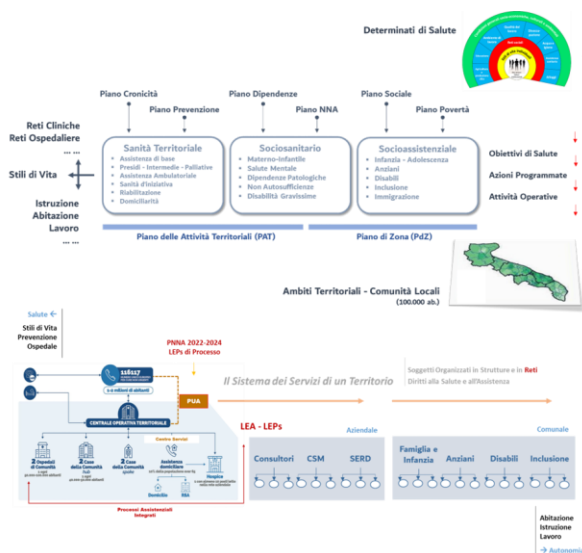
Determinati di Salute

Piano Cronicità

Piano Prevenzione

Piano Dipendenze

Piano NNA

Piano Sociale

Piano Povertà

Reti Cliniche
Reti Ospedaliere
... ...

Stili di Vita

Istruzione
Abitazione
Lavoro
... ...

Sanità Territoriale
- Assistenza di base
- Presidi – Intermedie - Palliative
- Assistenza Ambulatoriale
- Sanità d'iniziativa
- Riabilitazione
- Domiciliarità

Sociosanitario
- Materno-Infantile
- Salute Mentale
- Dipendenze Patologiche
- Non Autosufficienze
- Disabilità Gravissime

Socioassistenziale
- Infanzia - Adolescenza
- Anziani
- Disabili
- Inclusione
- Immigrazione

Obiettivi di Salute

Azioni Programmate

Attività Operative

Piano delle Attività Territoriali (PAT)

Piano di Zona (PdZ)

Ambiti Territoriali - Comunità Locali
(100.000 ab.)

Salute
Stili di Vita
Prevenzione
Ospedale

PNNA 2022-2024
LEPs di Processo

116117

CENTRALE OPERATIVA TERRITORIALE

PUA

Il Sistema dei Servizi di un Territorio

Soggetti Organizzati in Strutture e in Reti
Diritti alla Salute e all'Assistenza

Centro Servizi

Case della Comunità

Case della Comunità

Assistenza domiciliare

Ospedale

Domicilio

RSA

Processi Assistenziali Integrati

LEA - LEPs

Aziendale

Consultori

CSM

SERD

Comunale

Famiglia e Infanzia

Anziani

Disabili

Inclusione

Abitazione
Istruzione
Lavoro
→ Autonomia